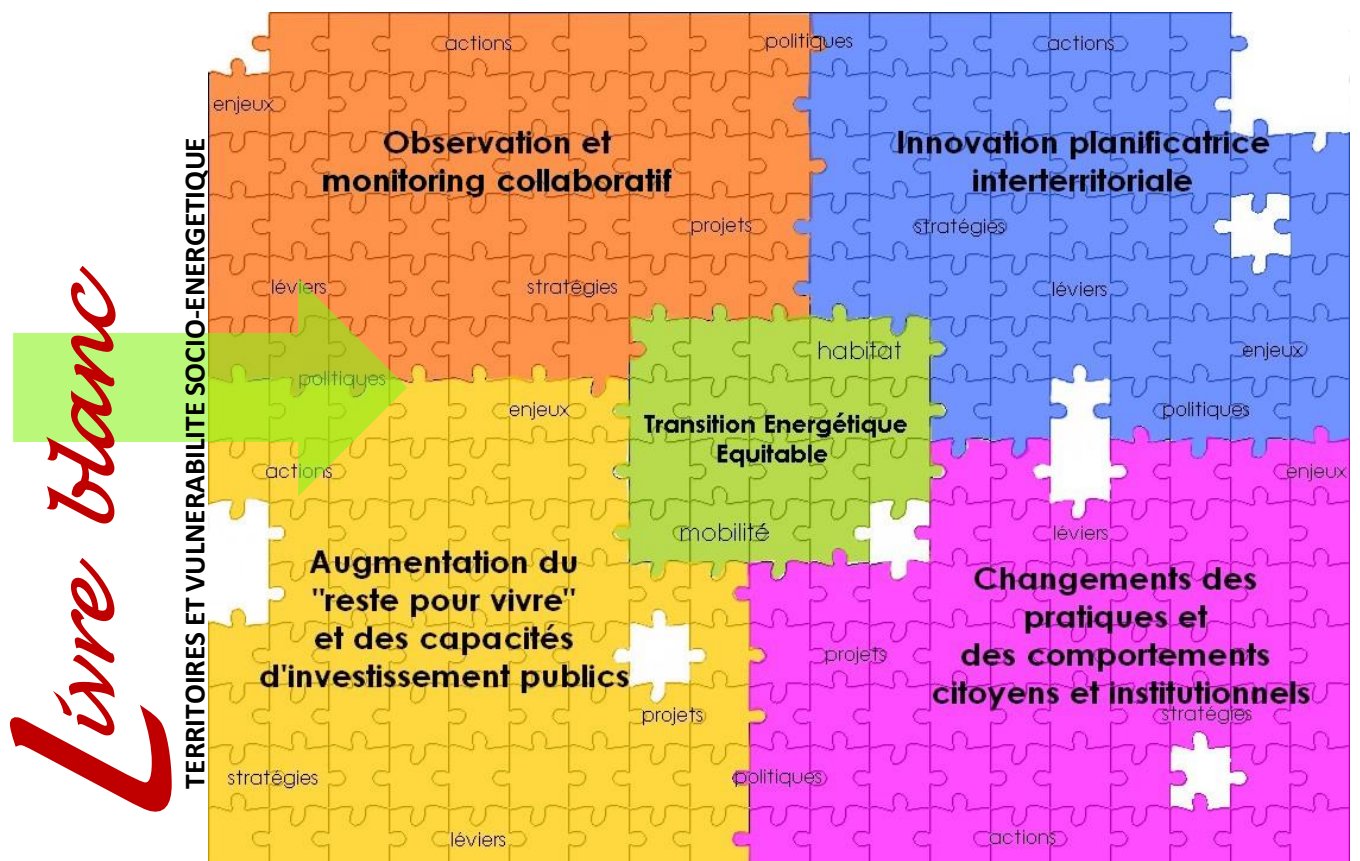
Livre blanc

TERRITOIRES ET VULNERABILITE SOCIO-ENERGETIQUE

actions
politiques
actions
enjeux

Observation et monitoring collaboratif

Innovation planificatrice interterritoriale

projets
stratégies
léviers
stratégies
léviers
habitat
enjeux
politiques
enjeux

Transition Energétique Equitable

politiques
actions
mobilité
enjeux
léviers

Augmentation du "reste pour vivre" et des capacités d'investissement publics

Changements des pratiques et des comportements citoyens et institutionnels

projets
projets
stratégies
stratégies
politiques
léviers
actions